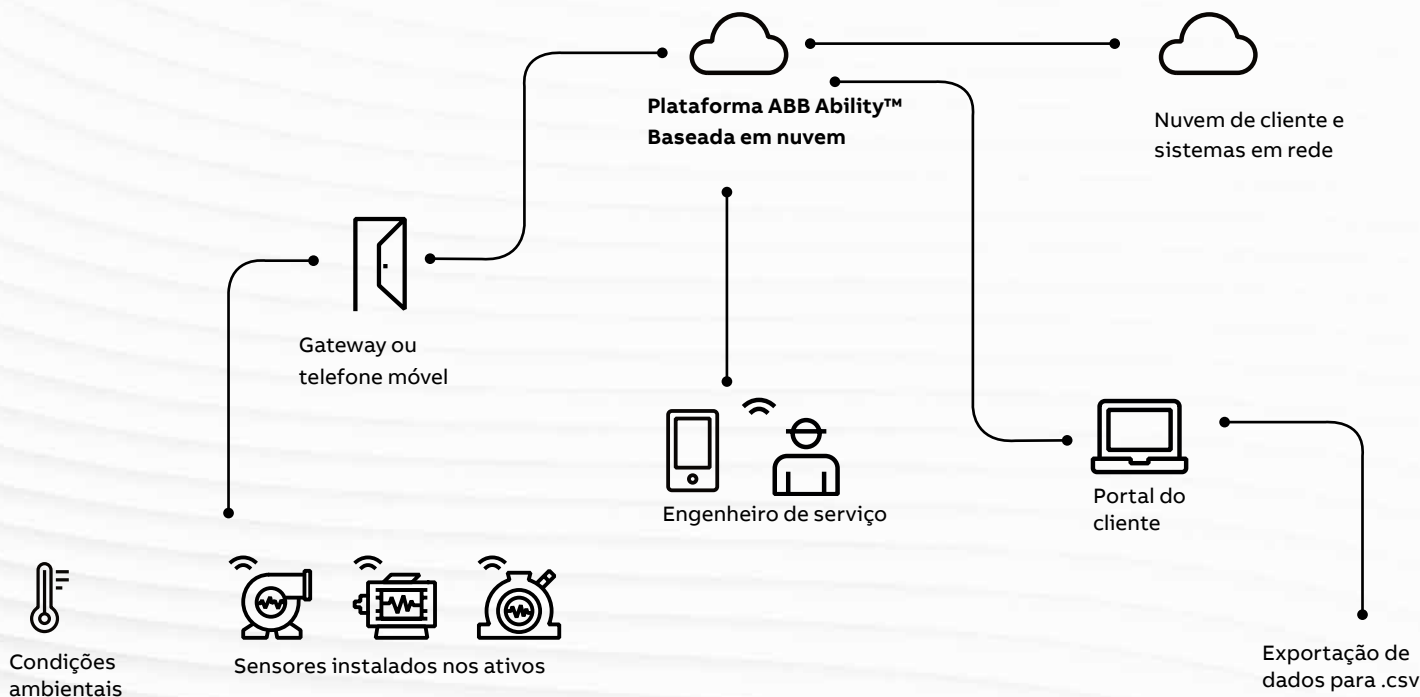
Plataforma ABB Ability™
Baseada em nuvem

Nuvem de cliente e sistemas em rede

Gateway ou telefone móvel

Engenheiro de serviço

Portal do cliente

Condições ambientais

Sensores instalados nos ativos

Exportação de dados para .csv